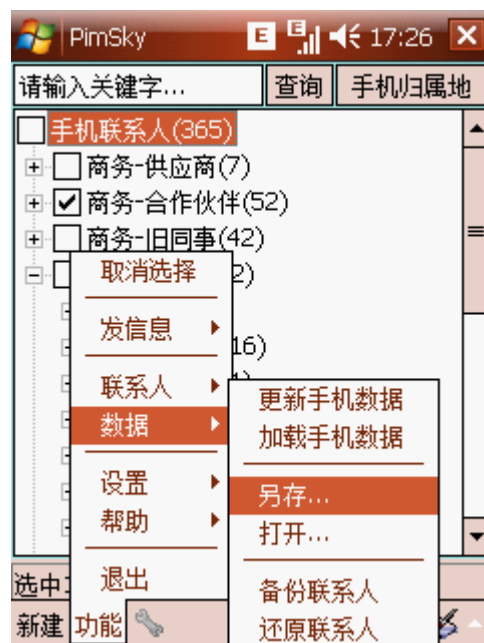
PimSky

E 17:26 ✕

请输入关键字...

查询

手机归属地

手机联系人(365)

商务-供应商(7)

商务-合作伙伴(52)

商务-旧同事(42)

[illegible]2)

16)

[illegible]

取消选择

发信息

联系人

数据

设置

帮助

退出

更新手机数据

加载手机数据

另存...

打开...

备份联系人

还原联系人

选中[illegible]

新建 功能